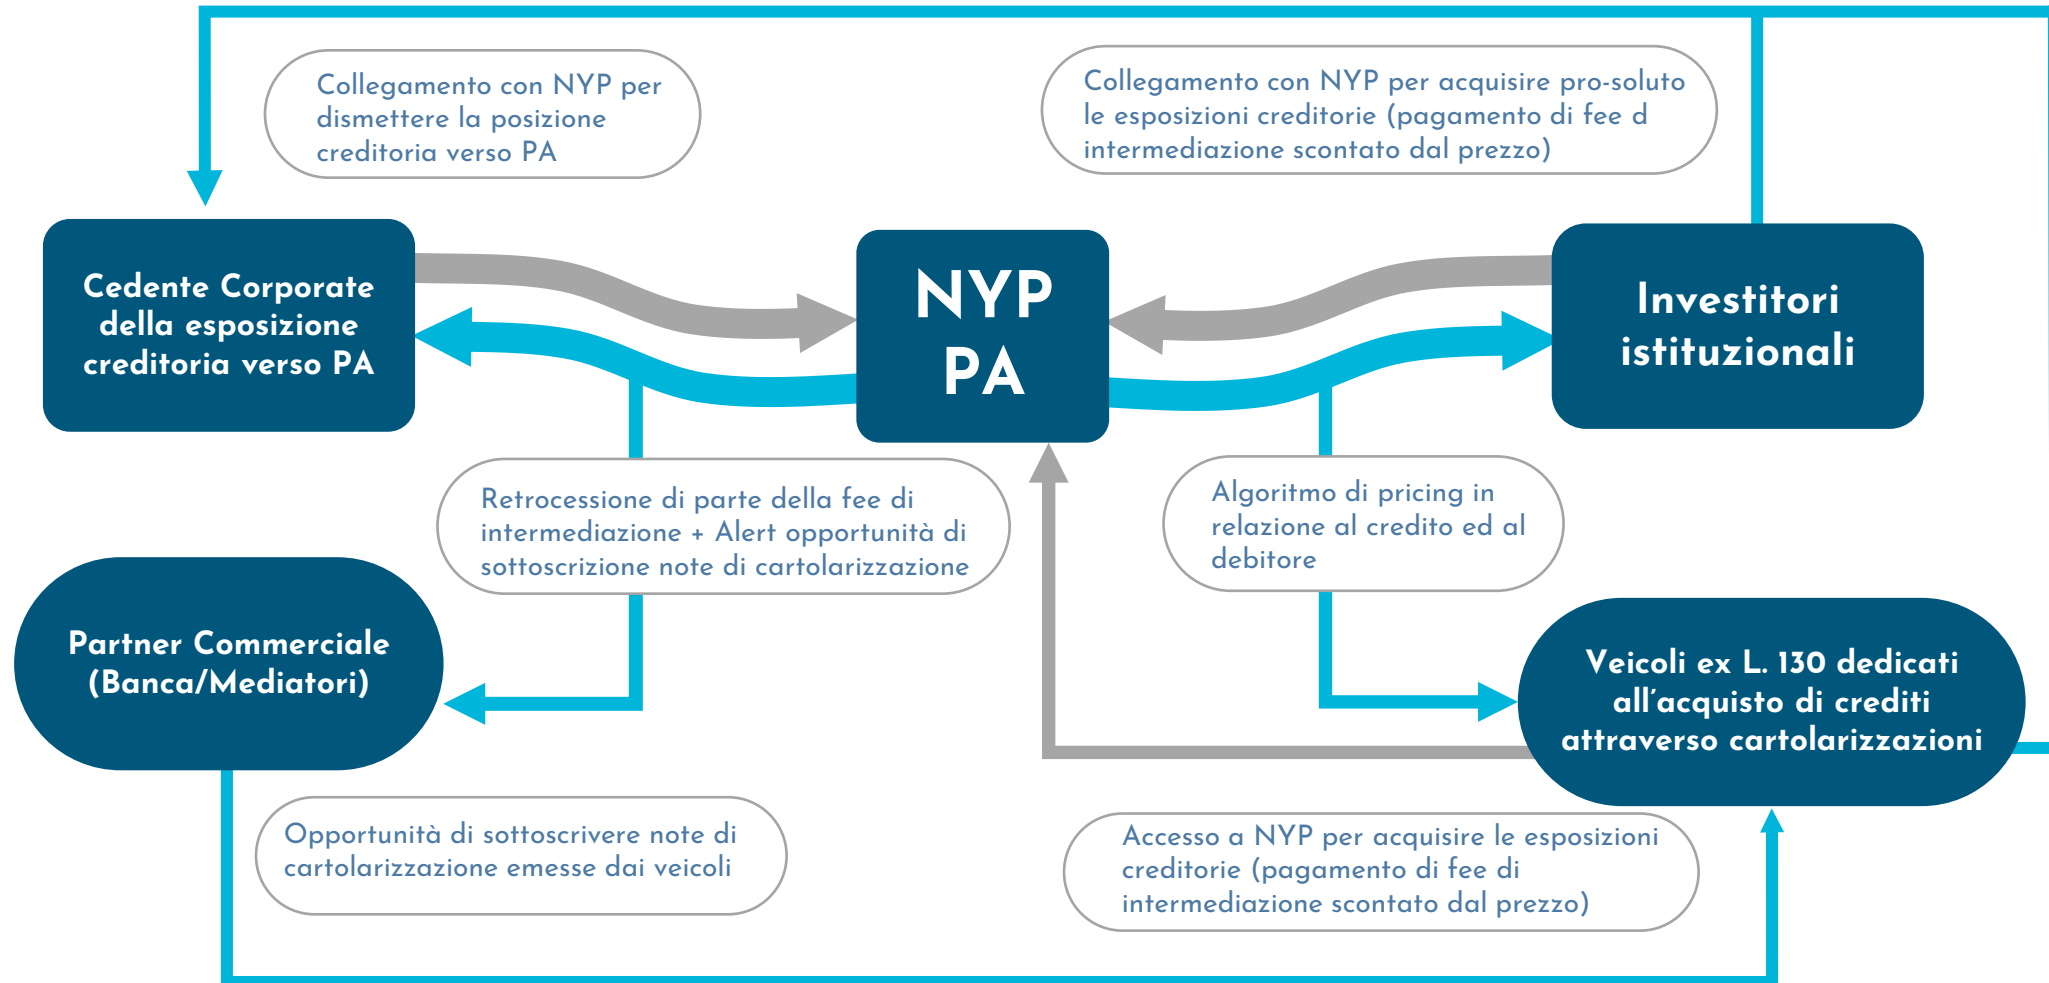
Collegamento con NYP per dismettere la posizione creditoria verso PA

Collegamento con NYP per acquisire pro-soluto le esposizioni creditorie (pagamento di fee d intermediazione scontato dal prezzo)

Cedente Corporate della esposizione creditoria verso PA

NYP PA

Investitori istituzionali

Retrocessione di parte della fee di intermediazione + Alert opportunità di sottoscrizione note di cartolarizzazione

Algoritmo di pricing in relazione al credito ed al debitore

Partner Commerciale (Banca/Mediatori)

Veicoli ex L. 130 dedicati all'acquisto di crediti attraverso cartolarizzazioni

Opportunità di sottoscrivere note di cartolarizzazione emesse dai veicoli

Accesso a NYP per acquisire le esposizioni creditorie (pagamento di fee di intermediazione scontato dal prezzo)